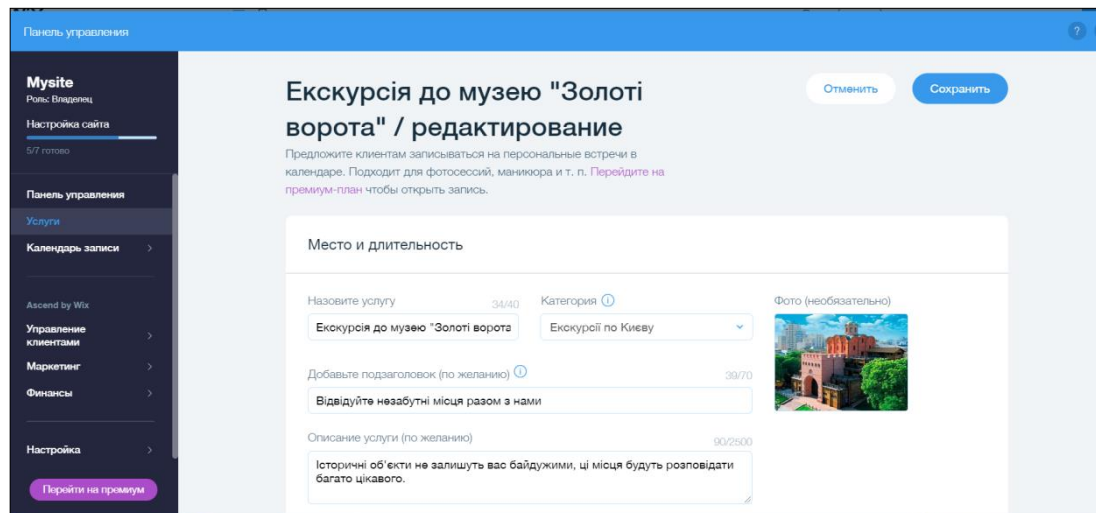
Панель управления

?

Mysite
Роль: Владелец

Настройка сайта

5/7 готово

Панель управления

Услуги

Календарь записи

Ascend by Wix

Управление клиентами

Маркетинг

Финансы

Настройка

Перейти на премиум

Екскурсія до музею "Золоті ворота" / редактирование

Отменить

Сохранить

Предложите клиентам записываться на персональные встречи в календаре. Подходит для фотосессий, маникюра и т. п. Перейдите на премиум-план чтобы открыть запись.

Место и длительность

Назовите услугу 34/40

Екскурсія до музею "Золоті ворота

Категория

Екскурсії по Києву

Фото (необязательно)

Добавьте подзаголовок (по желанию) 39/70

Відвідуйте незабутні місця разом з нами

Описание услуги (по желанию) 90/2500

Історичні об'єкти не залишуть вас байдужими, ці місця будуть розповідати багато цікавого.